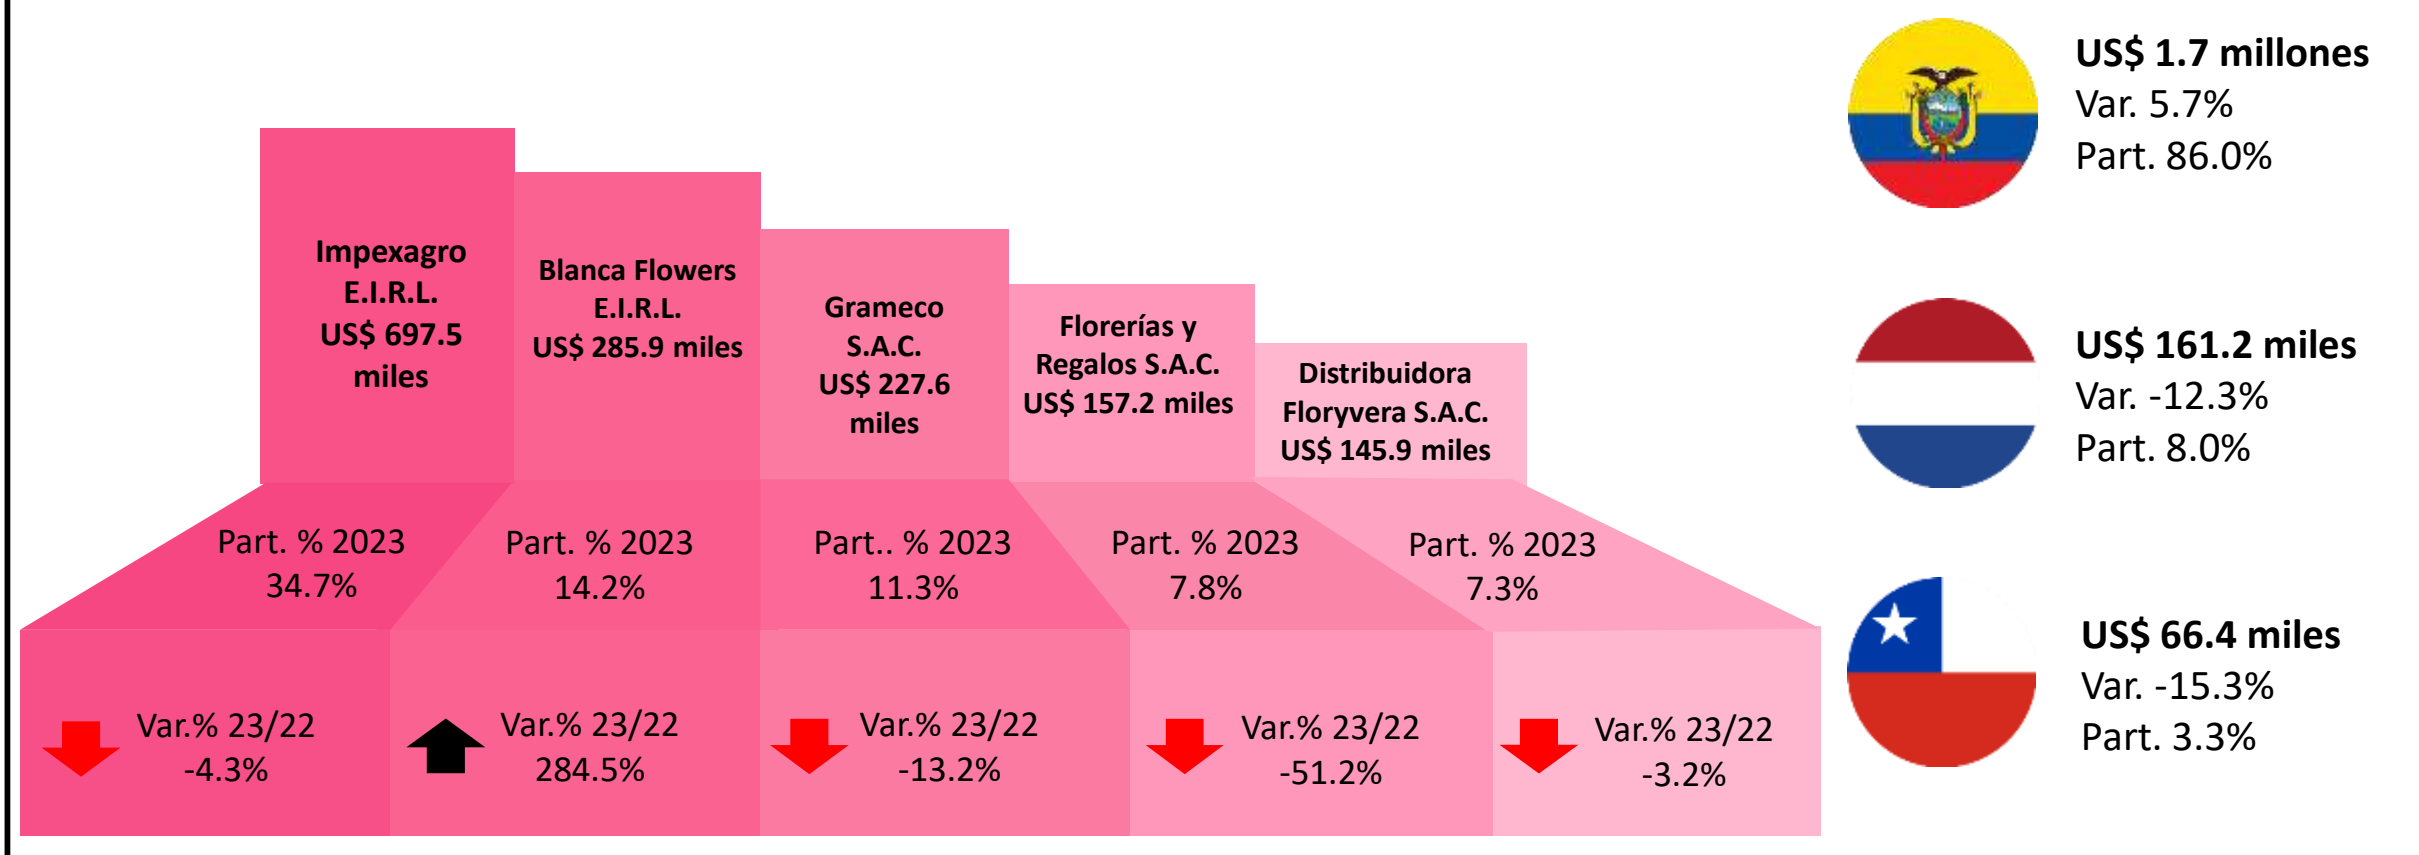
Impexagro E.I.R.L. US$ 697.5 miles

Blanca Flowers E.I.R.L. US$ 285.9 miles

Grameco S.A.C. US$ 227.6 miles

Florerías y Regalos S.A.C. US$ 157.2 miles

Distribuidora Floryvera S.A.C. US$ 145.9 miles

Part. % 2023 34.7%

Part. % 2023 14.2%

Part.. % 2023 11.3%

Part. % 2023 7.8%

Part. % 2023 7.3%

Var.% 23/22 -4.3%

Var.% 23/22 284.5%

Var.% 23/22 -13.2%

Var.% 23/22 -51.2%

Var.% 23/22 -3.2%

US$ 1.7 millones
Var. 5.7%
Part. 86.0%

US$ 161.2 miles
Var. -12.3%
Part. 8.0%

US$ 66.4 miles
Var. -15.3%
Part. 3.3%